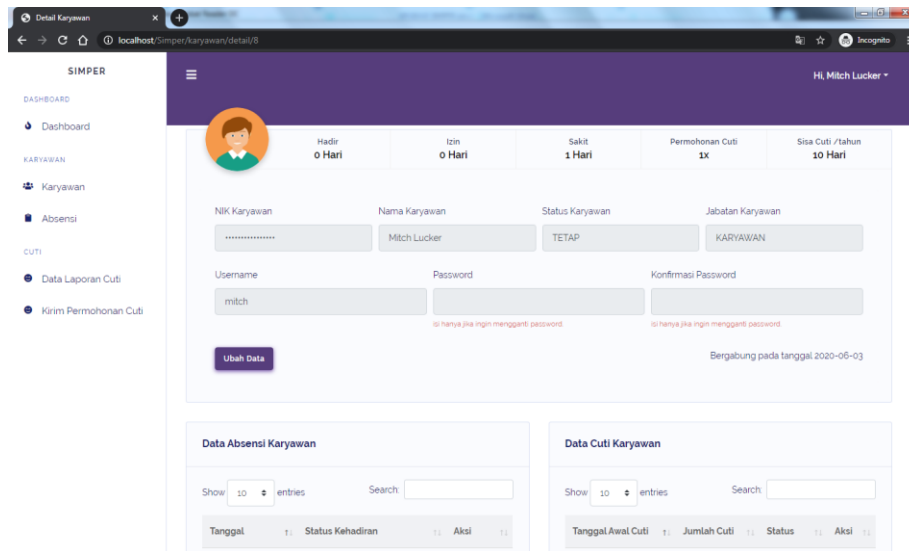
Detail Karyawan
localhost/Simper/karyawan/detail/8
Incognito

SIMPER
DASHBOARD
Dashboard
KARYAWAN
Karyawan
Absensi
CUTI
Data Laporan Cuti
Kirim Permohonan Cuti

Hi, Mitch Lucker

| Hadir | Izin | Sakit | Permohonan Cuti | Sisa Cuti /tahun |
|---|---|---|---|---|
| 0 Hari | 0 Hari | 1 Hari | 1x | 10 Hari |

NIK Karyawan
••••••••••••••••
Nama Karyawan
Mitch Lucker
Status Karyawan
TETAP
Jabatan Karyawan
KARYAWAN

Username
mitch
Password
isi hanya jika ingin mengganti password
Konfirmasi Password
isi hanya jika ingin mengganti password

Ubah Data

Bergabung pada tanggal 2020-06-03

Data Absensi Karyawan
Show 10 entries
Search:

| Tanggal | Status Kehadiran | Aksi |
|---|---|---|

Data Cuti Karyawan
Show 10 entries
Search:

| Tanggal Awal Cuti | Jumlah Cuti | Status | Aksi |
|---|---|---|---|